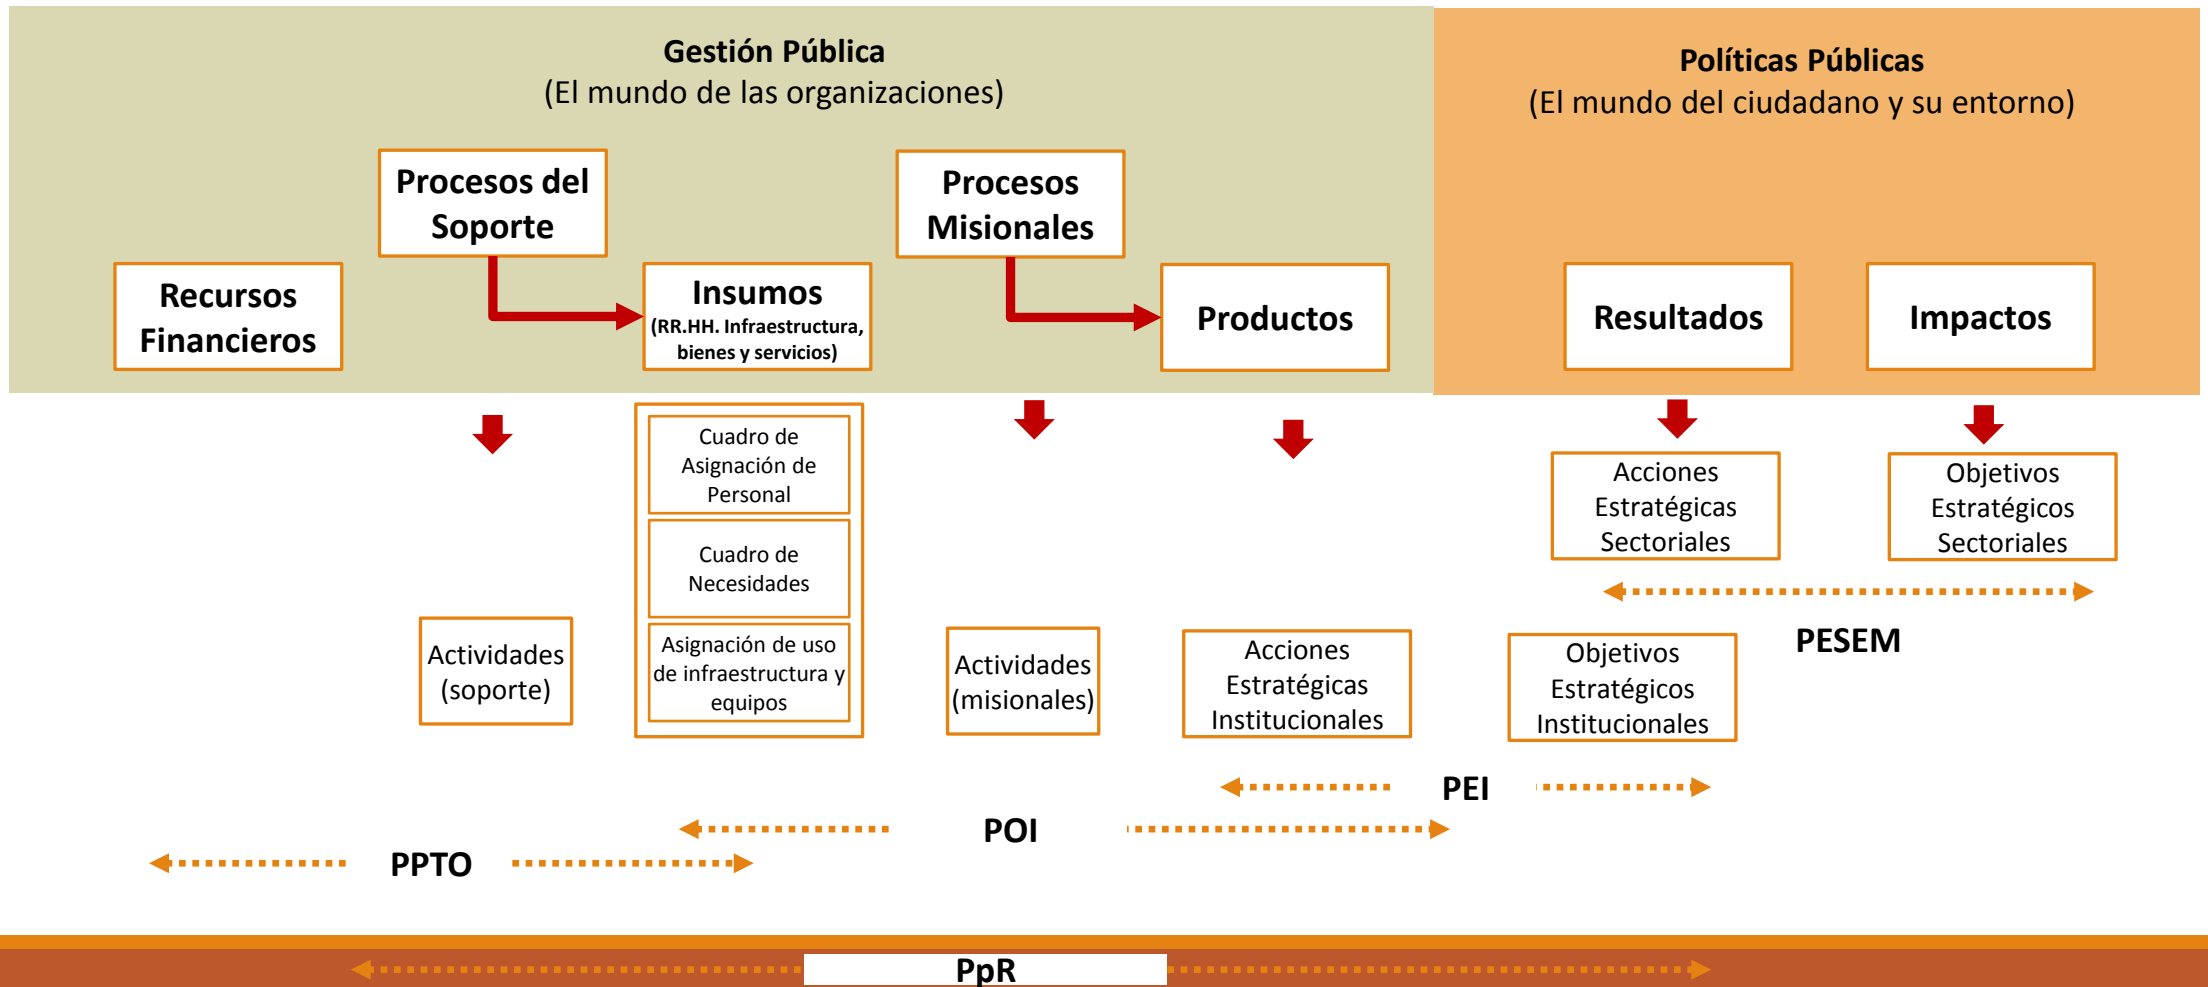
Gestión Pública
(El mundo de las organizaciones)

Políticas Públicas
(El mundo del ciudadano y su entorno)

Procesos del Soporte

Procesos Misionales

Recursos Financieros

Insumos
(RR.HH. Infraestructura, bienes y servicios)

Productos

Resultados

Impactos

Cuadro de Asignación de Personal

Cuadro de Necesidades

Asignación de uso de infraestructura y equipos

Acciones Estratégicas Sectoriales

Objetivos Estratégicos Sectoriales

PESEM

Actividades (soporte)

Actividades (misionales)

Acciones Estratégicas Institucionales

Objetivos Estratégicos Institucionales

PEI

POI

PPTO

PpR